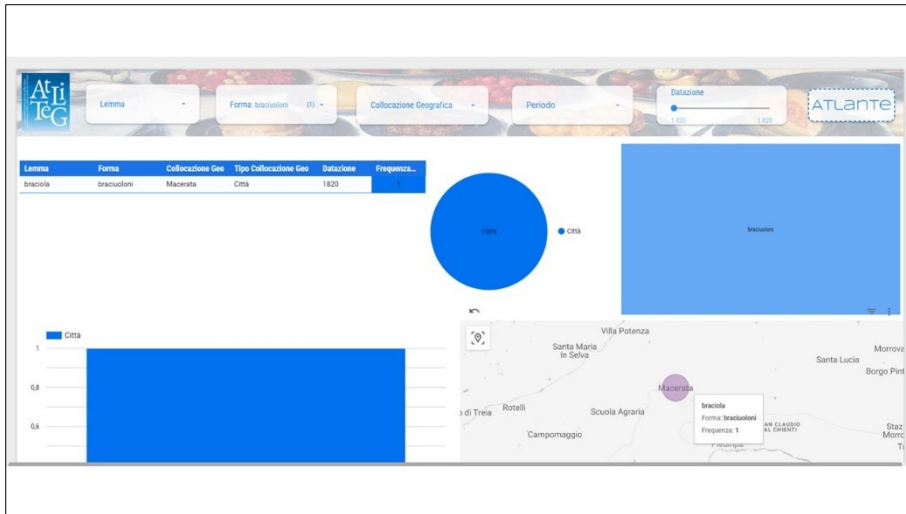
At Li TeG

Lemma

Forma: braciuoloni (1)

Collocazione Geografica

Periodo

Datazione

1.820 1.820

ATLANTE

| Lemma | Forma | Collocazione Geo | Tipo Collocazione Geo | Datazione | Frequenza... |
|---|---|---|---|---|---|
| braciola | braciuoloni | Macerata | Città | 1820 | 1 |

100%

Città

braciuoloni

Città

1

0,8

0,6

Villa Potenza

Santa Maria In Selva

Santa Lucia

Morrova

Borgo Pint

Macerata

braciola

Forma: braciuoloni

Frequenza: 1

di Treia

Rotelli

Scuola Agraria

Campomaggio

AN CLAUDIO AL CHIENTI

Staz Morr

Piediripa